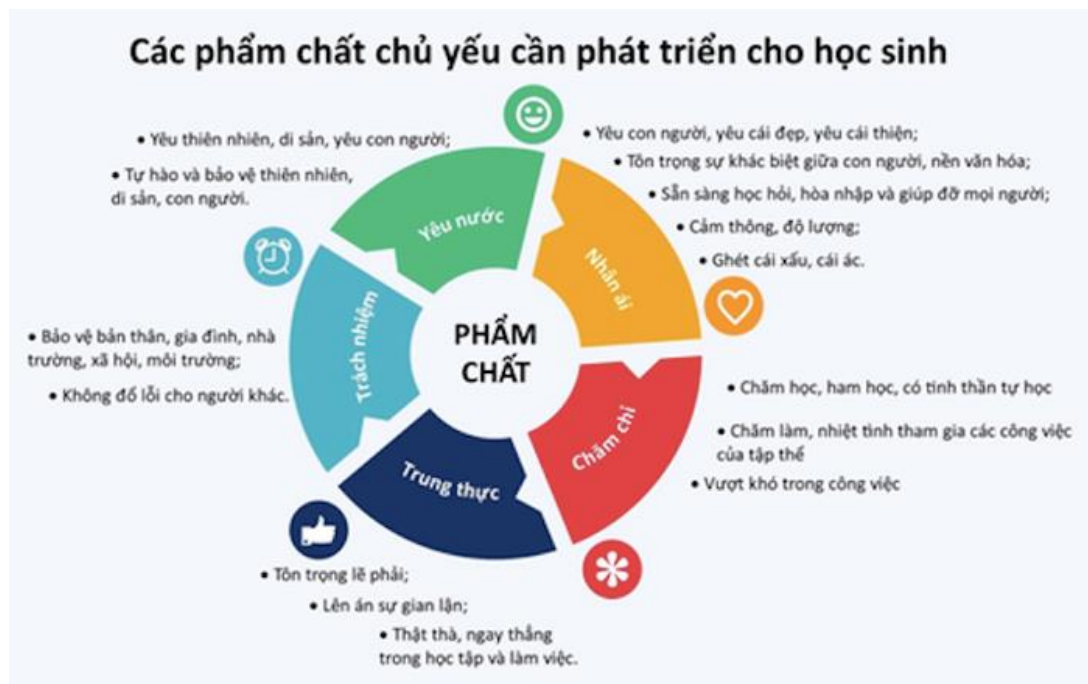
Các phẩm chất chủ yếu cần phát triển cho học sinh

• Yêu thiên nhiên, di sản, yêu con người;

• Tự hào và bảo vệ thiên nhiên, di sản, con người.

Yêu nước

• Yêu con người, yêu cái đẹp, yêu cái thiện;

• Tôn trọng sự khác biệt giữa con người, nền văn hóa;

• Sẵn sàng học hỏi, hòa nhập và giúp đỡ mọi người;

• Cảm thông, độ lượng;

• Ghét cái xấu, cái ác.

Nhân ái

PHẨM CHẤT

• Bảo vệ bản thân, gia đình, nhà trường, xã hội, môi trường;

• Không đổ lỗi cho người khác.

Trách nhiệm

• Chăm học, ham học, có tinh thần tự học

• Chăm làm, nhiệt tình tham gia các công việc của tập thể

• Vượt khó trong công việc

Chăm chỉ

Trung thực

• Tôn trọng lẽ phải;

• Lên án sự gian lận;

• Thật thà, ngay thẳng trong học tập và làm việc.